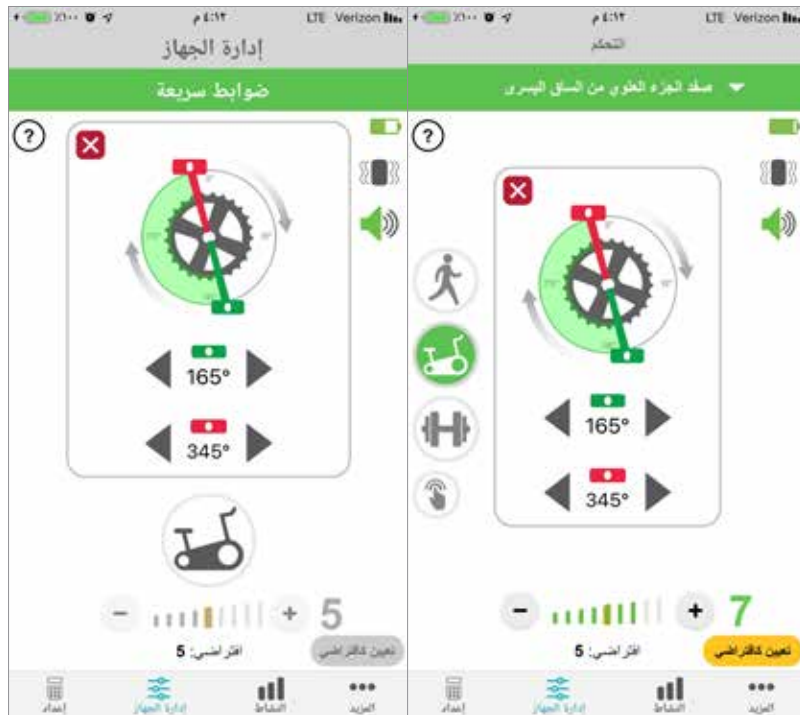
٪١٠٠ ٤:١٢ م LTE Verizon
إدارة الجهاز
ضوابط سريعة
?
165°
345°
5
افتراضي: 5
تعيين كافتراضي
إعداد
إدارة الجهاز
النشاط
المزيد

٪١٠٠ ٤:١٢ م LTE Verizon
التحكم
صف الجزء العلوي من الساق اليسرى
?
165°
345°
7
افتراضي: 5
تعيين كافتراضي
إعداد
إدارة الجهاز
النشاط
المزيد